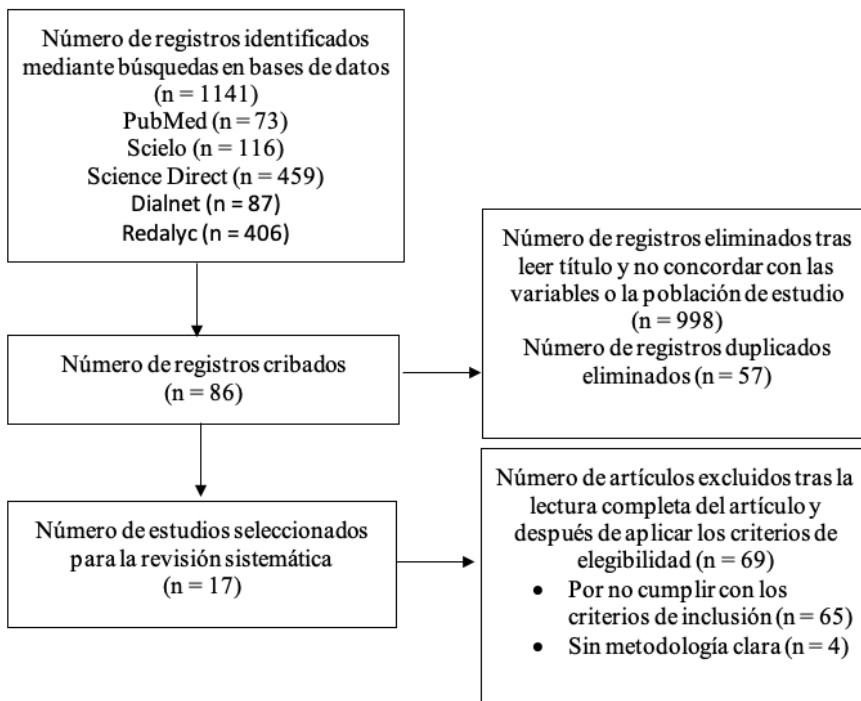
Número de registros identificados mediante búsquedas en bases de datos (n = 1141)
PubMed (n = 73)
Scielo (n = 116)
Science Direct (n = 459)
Dialnet (n = 87)
Redalyc (n = 406)

Número de registros eliminados tras leer título y no concordar con las variables o la población de estudio (n = 998)
Número de registros duplicados eliminados (n = 57)

Número de registros cribados (n = 86)

Número de artículos excluidos tras la lectura completa del artículo y después de aplicar los criterios de elegibilidad (n = 69)
• Por no cumplir con los criterios de inclusión (n = 65)
• Sin metodología clara (n = 4)

Número de estudios seleccionados para la revisión sistemática (n = 17)